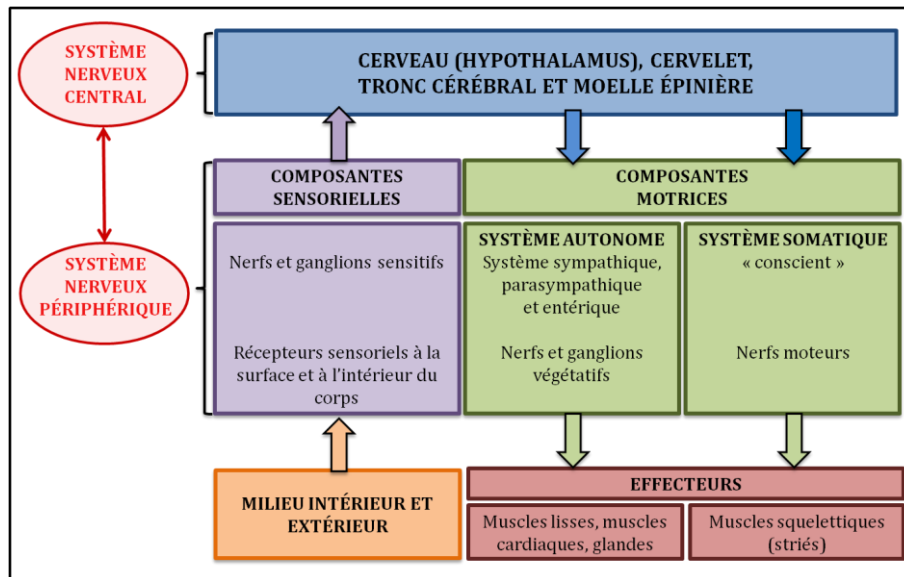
SYSTÈME NERVEUX CENTRAL

CERVEAU (HYPOTHALAMUS), CERVELET, TRONC CÉRÉBRAL ET MOELLE ÉPINIÈRE

SYSTÈME NERVEUX PÉRIPHÉRIQUE

COMPOSANTES SENSORIELLES

Nerfs et ganglions sensitifs

Récepteurs sensoriels à la surface et à l'intérieur du corps

COMPOSANTES MOTRICES

SYSTÈME AUTONOME
Système sympathique, parasympathique et entérique

Nerfs et ganglions végétatifs

SYSTÈME SOMATIQUE
« conscient »

Nerfs moteurs

MILIEU INTÉRIEUR ET EXTÉRIEUR

EFFECTEURS

Muscles lisses, muscles cardiaques, glandes

Muscles squelettiques (striés)